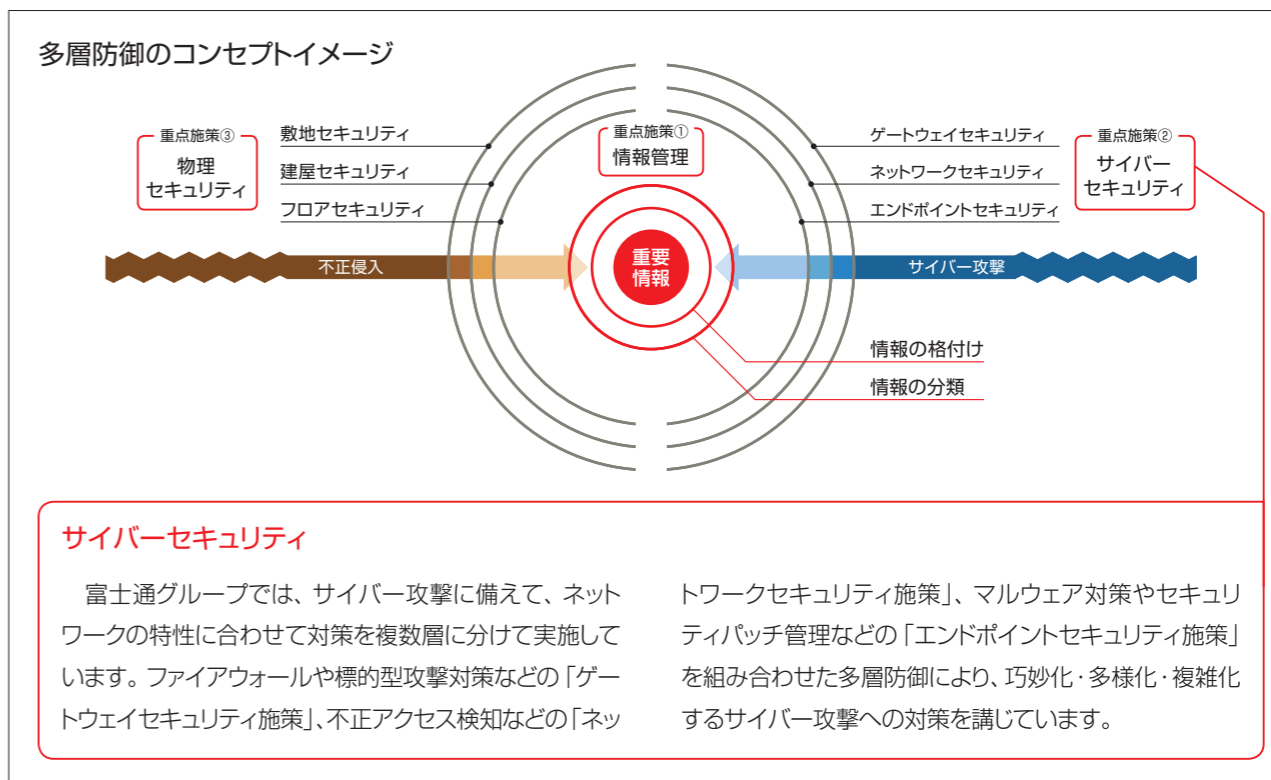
多層防御のコンセプトイメージ

重点施策③
物理セキュリティ

敷地セキュリティ
建屋セキュリティ
フロアセキュリティ

重点施策①
情報管理

ゲートウェイセキュリティ
ネットワークセキュリティ
エンドポイントセキュリティ

重点施策②
サイバーセキュリティ

不正侵入

重要情報

サイバー攻撃

情報の格付け
情報の分類

サイバーセキュリティ

富士通グループでは、サイバー攻撃に備えて、ネットワークの特性に合わせて対策を複数層に分けて実施しています。ファイアウォールや標的型攻撃対策などの「ゲートウェイセキュリティ施策」、不正アクセス検知などの「ネットワークセキュリティ施策」、マルウェア対策やセキュリティパッチ管理などの「エンドポイントセキュリティ施策」を組み合わせた多層防御により、巧妙化・多様化・複雑化するサイバー攻撃への対策を講じています。